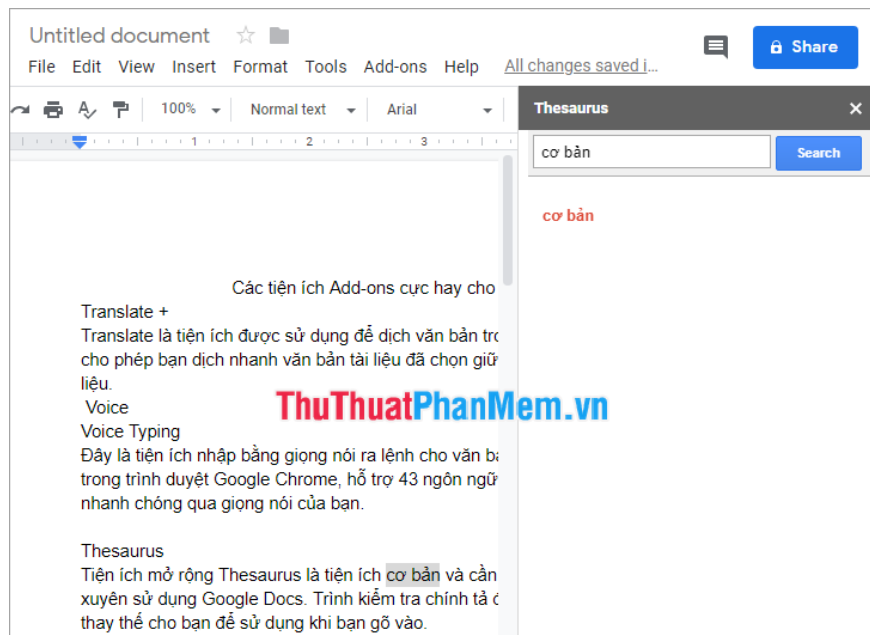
Untitled document

File Edit View Insert Format Tools Add-ons Help All changes saved i...

Share

100% Normal text Arial

Thesaurus

cơ bản

Search

cơ bản

Các tiện ích Add-ons cực hay cho

Translate +

Translate là tiện ích được sử dụng để dịch văn bản tro cho phép bạn dịch nhanh văn bản tài liệu đã chọn giữ liệu.

Voice

Voice Typing

Đây là tiện ích nhập bằng giọng nói ra lệnh cho văn b trong trình duyệt Google Chrome, hỗ trợ 43 ngôn ngữ nhanh chóng qua giọng nói của bạn.

ThuThuatPhanMem.vn

Thesaurus

Tiện ích mở rộng Thesaurus là tiện ích cơ bản và cần xuyên sử dụng Google Docs. Trình kiểm tra chính tả thay thế cho bạn để sử dụng khi bạn gõ vào.